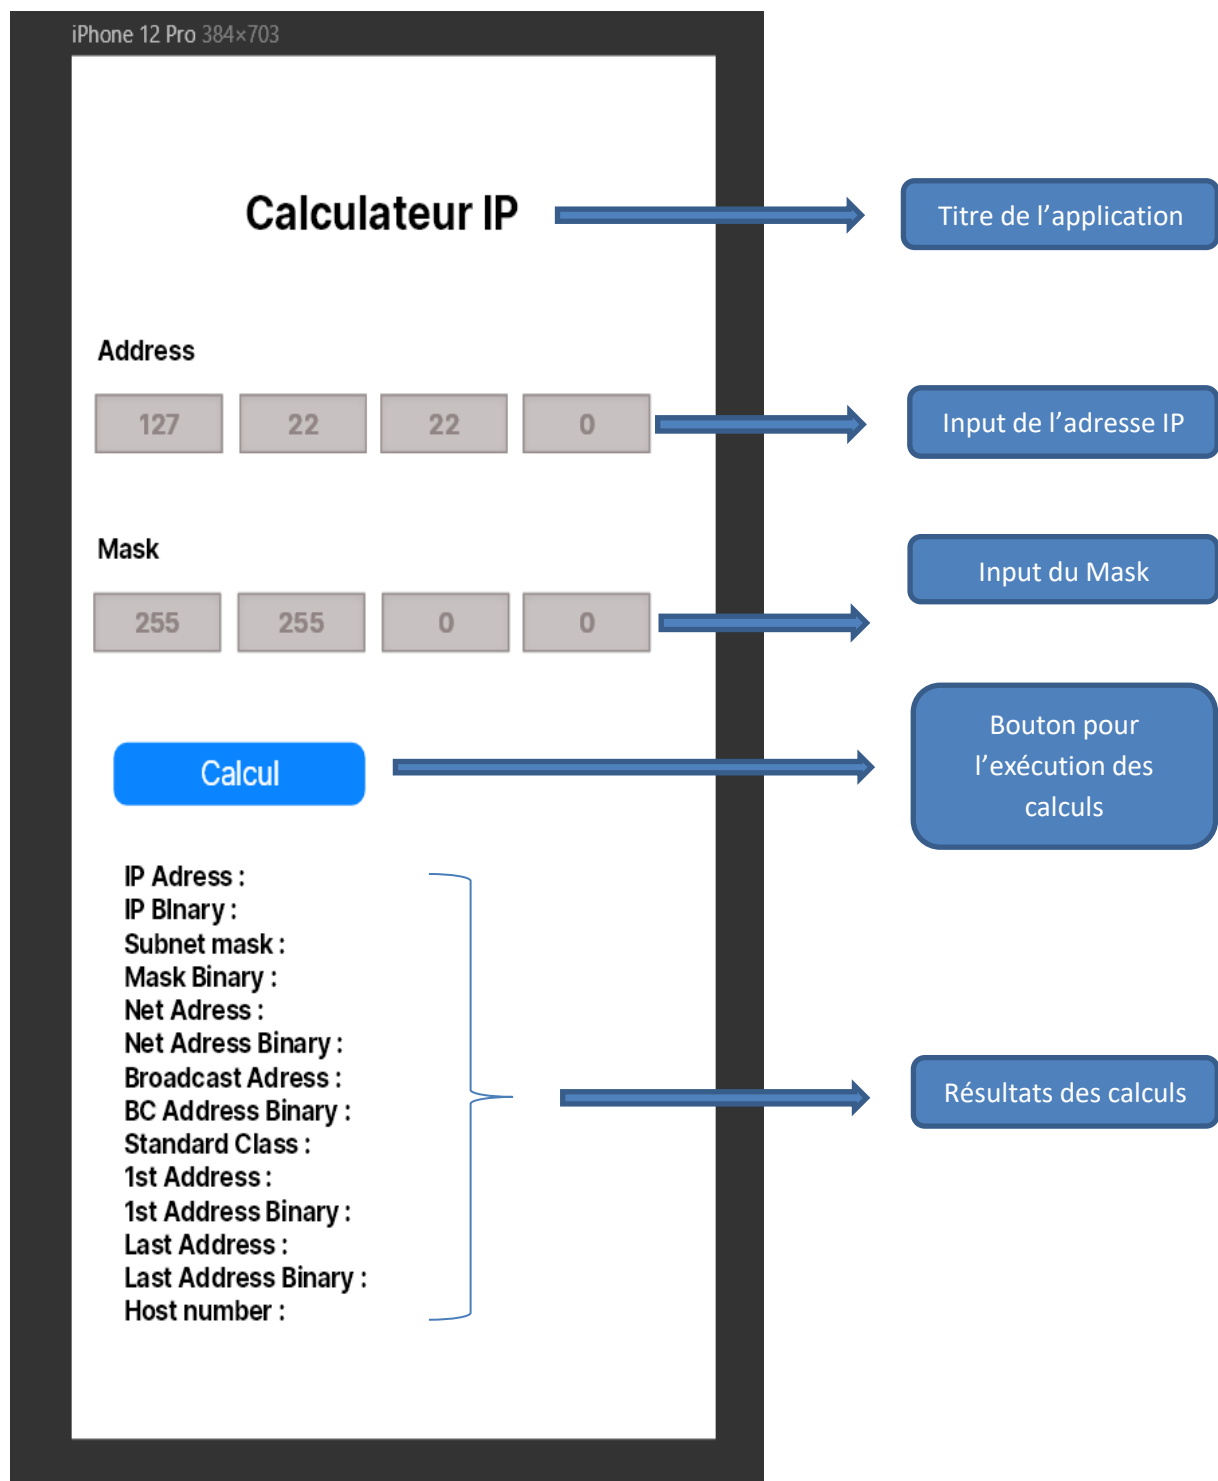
iPhone 12 Pro 384×703

Calculateur IP

Titre de l’application

Address

127 22 22 0

Input de l’adresse IP

Mask

255 255 0 0

Input du Mask

Calcul

Bouton pour l’exécution des calculs

IP Adress :
IP BInary :
Subnet mask :
Mask Binary :
Net Adress :
Net Adress Binary :
Broadcast Adress :
BC Address Binary :
Standard Class :
1st Address :
1st Address Binary :
Last Address :
Last Address Binary :
Host number :

Résultats des calculs